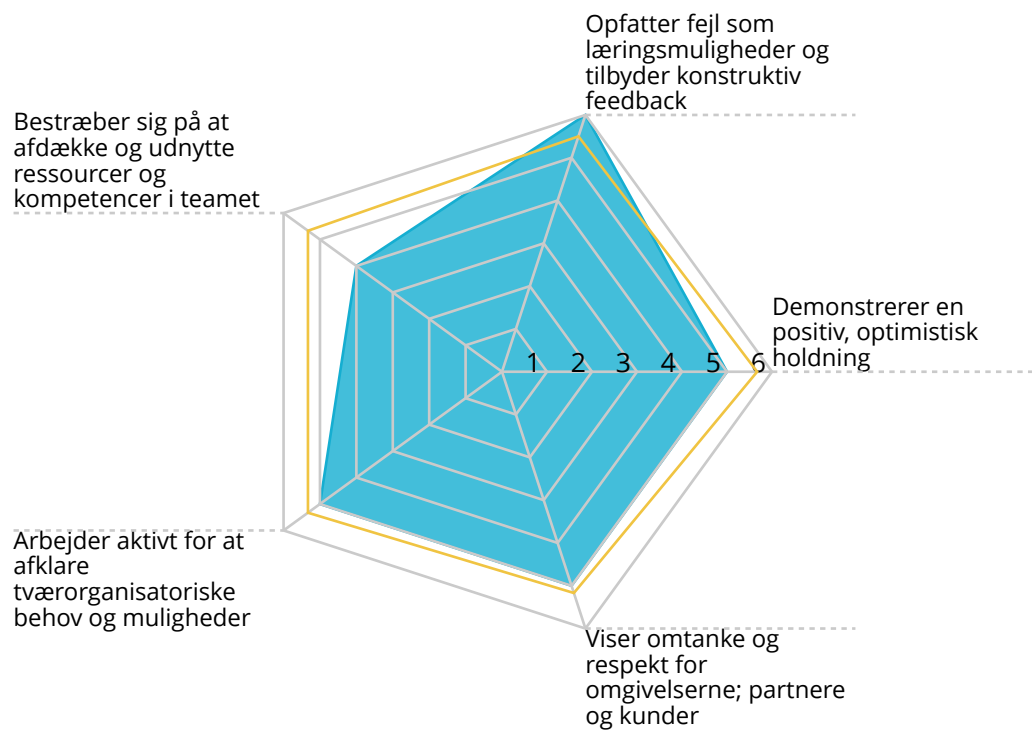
Opfatter fejl som læringsmuligheder og tilbyder konstruktiv feedback

Bestræber sig på at afdække og udnytte ressourcer og kompetencer i teamet

Demonstrerer en positiv, optimistisk holdning

1 2 3 4 5 6

Arbejder aktivt for at afklare tværorganisatoriske behov og muligheder

Viser omtanke og respekt for omgivelserne; partnere og kunder